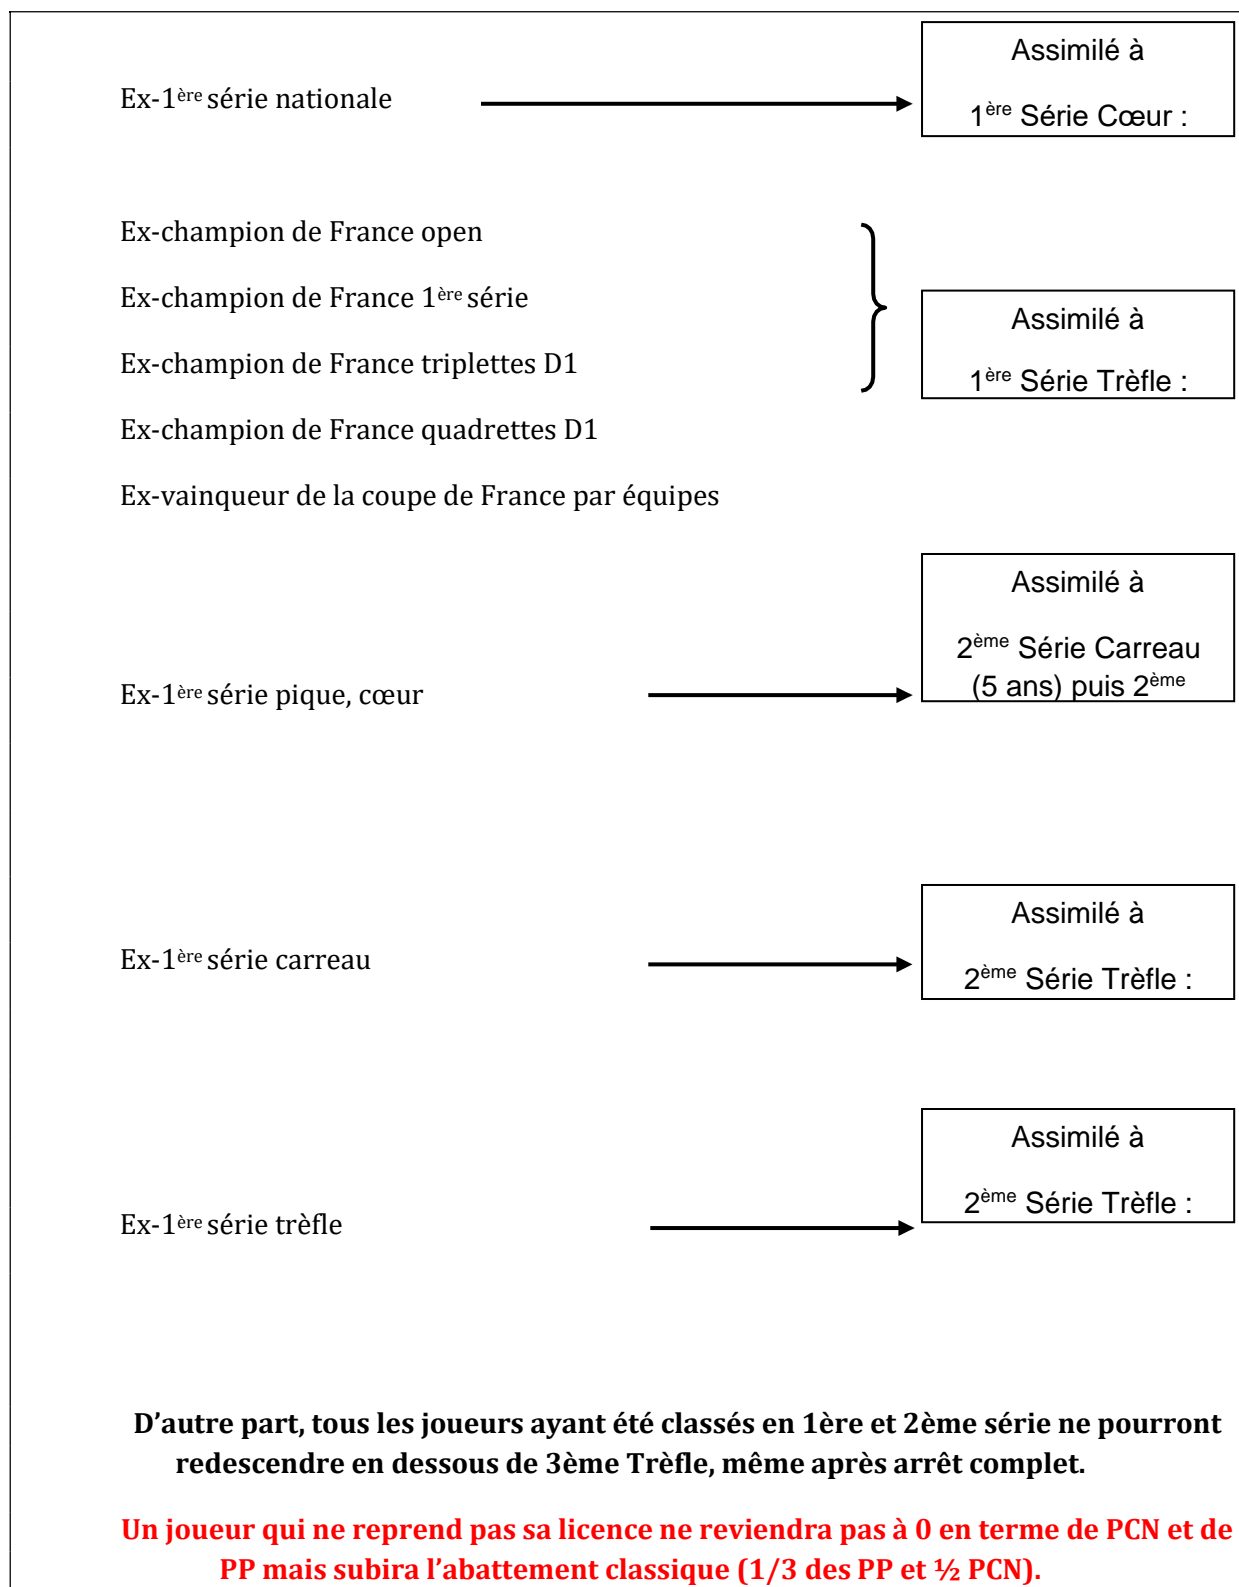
Ex-1$^{ère}$ série nationale

Assimilé à

1$^{ère}$ Série Cœur :

Ex-champion de France open

Ex-champion de France 1$^{ère}$ série

Ex-champion de France triplettes D1

Assimilé à

1$^{ère}$ Série Trèfle :

Ex-champion de France quadrettes D1

Ex-vainqueur de la coupe de France par équipes

Assimilé à

2$^{ème}$ Série Carreau (5 ans) puis 2$^{ème}$

Ex-1$^{ère}$ série pique, cœur

Assimilé à

2$^{ème}$ Série Trèfle :

Ex-1$^{ère}$ série carreau

Assimilé à

2$^{ème}$ Série Trèfle :

Ex-1$^{ère}$ série trèfle

D'autre part, tous les joueurs ayant été classés en 1ère et 2ème série ne pourront redescendre en dessous de 3ème Trèfle, même après arrêt complet.

Un joueur qui ne reprend pas sa licence ne reviendra pas à 0 en terme de PCN et de PP mais subira l'abattement classique (1/3 des PP et ½ PCN).